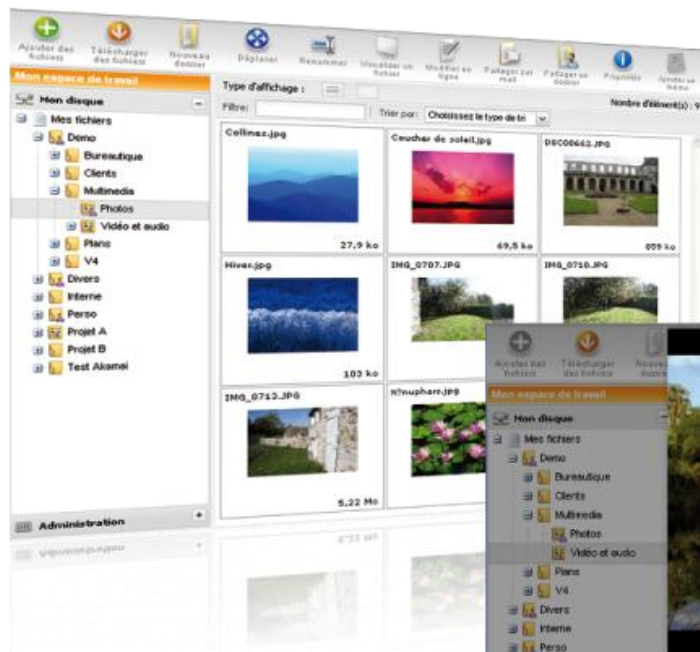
Ajouter des fichiers
Télécharger des fichiers
Nouveau dossier
Déplacer
Renommer
Visualiser un fichier
Modifier en ligne
Partager par mail
Partager un dossier
Propriétés
Ajouter en favoris

Mon espace de travail
Mon disque
Mes fichiers
Demo
Bureautique
Clients
Multimedia
Photos
Vidéo et audio
Plans
V4
Divers
Interne
Perso
Projet A
Projet B
Test Akamai

Administration

Type d'affichage :
Filtre:
Trier par: Choisissez le type de tri
Nombre d'élément(s) : 9

Collines.jpg
27,9 ko
Coucher de soleil.jpg
69,5 ko
DSC00662.JPG
659 ko
Hiver.jpg
103 ko
IMG_0707.JPG
IMG_0710.JPG
IMG_0712.JPG
5,22 Mo
Nénuphars.jpg

Ajouter des fichiers
Télécharger des fichiers
Nouveau dossier
Mon espace de travail
Mon disque
Mes fichiers
Demo
Bureautique
Clients
Multimedia
Photos
Vidéo et audio
Plans
V4
Divers
Interne
Perso